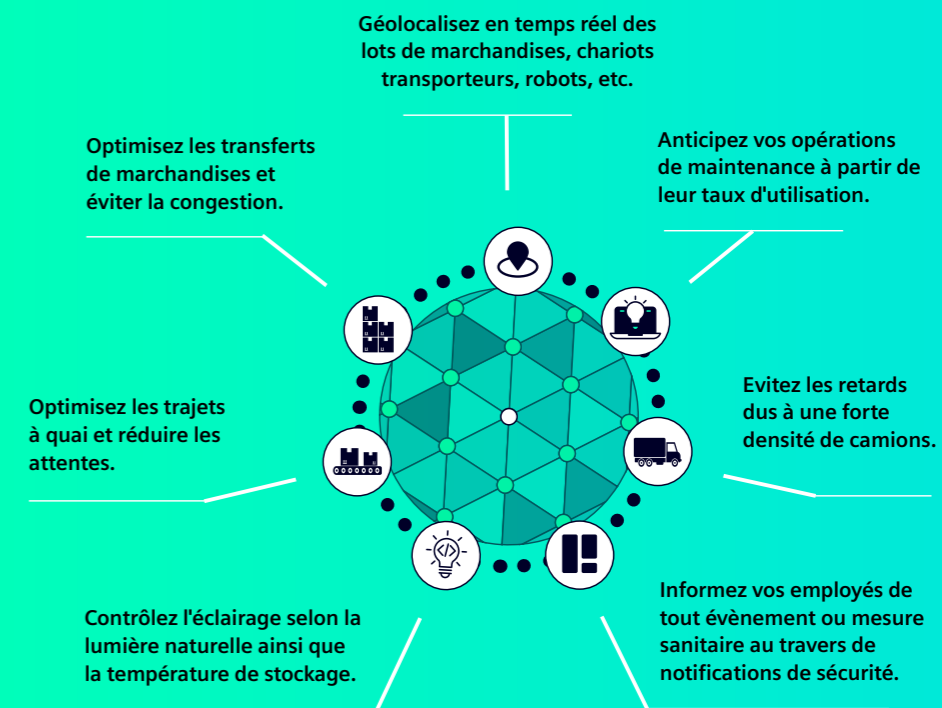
Géolocalisez en temps réel des lots de marchandises, chariots transporteurs, robots, etc.

Optimisez les transferts de marchandises et éviter la congestion.

Anticipez vos opérations de maintenance à partir de leur taux d'utilisation.

Optimisez les trajets à quai et réduire les attentes.

Evitez les retards dus à une forte densité de camions.

Contrôlez l'éclairage selon la lumière naturelle ainsi que la température de stockage.

Informez vos employés de tout évènement ou mesure sanitaire au travers de notifications de sécurité.